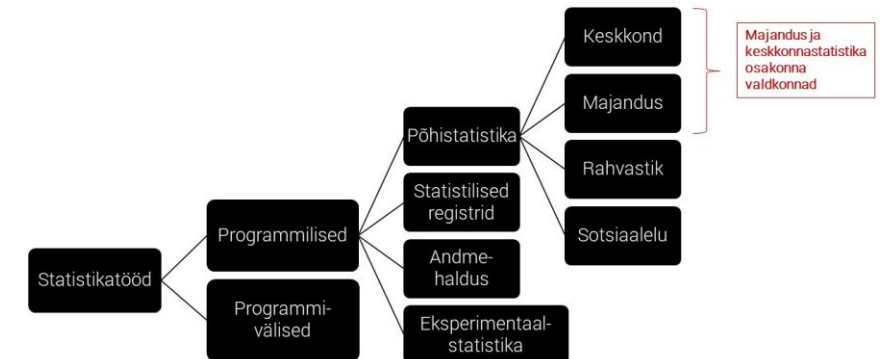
Statistikatööd

Programmilised

Programmivälised

Põhistatistika

Statistilised registrid

Andmehaldus

Eksperimentaalstatistika

Keskkond

Majandus

Rahvastik

Sotsiaalelu

Majandus ja keskkonnastatistika osakonna valdkonnad